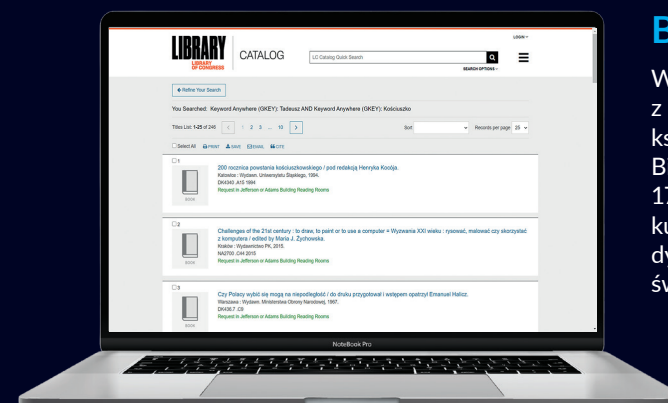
LIBRARY
LIBRARY OF CONGRESS
CATALOG
LOGIN
LC Catalog Quick Search
SEARCH OPTIONS

Refine Your Search

You Searched: Keyword Anywhere (GKEY): Tadeusz AND Keyword Anywhere (GKEY): Kościuszko

Titles List: 1-25 of 246 < 1 2 3 ... 10 >
Sort
Records per page 25

Select All PRINT SAVE EMAIL CITE

1
200 rocznica powstania kościuszkowskiego / pod redakcją Henryka Kocója.
Katowice : Wydawn. Uniwersytetu Śląskiego, 1994.
DK4343 .A15 1994
Request in Jefferson or Adams Building Reading Rooms
BOOK

2
Challenges of the 21st century : to draw, to paint or to use a computer = Wyzwania XXI wieku : rysować, malować czy skorzystać z komputera / edited by Maria J. Żychowska.
Kraków : Wydawnictwo PK, 2010.
NA2700 .C44 2010
Request in Jefferson or Adams Building Reading Rooms
BOOK

3
Czy Polacy wybić się mogą na niepodległość / do druku przygotował i wstępem opatrzył Emanuel Halicz.
Warszawa : Wydawn. Ministerstwa Obrony Narodowej, 1967.
DK436.7 .C9
Request in Jefferson or Adams Building Reading Rooms
BOOK

NoteBook Pro

B
W
z
ks
B
17
ku
dv
św